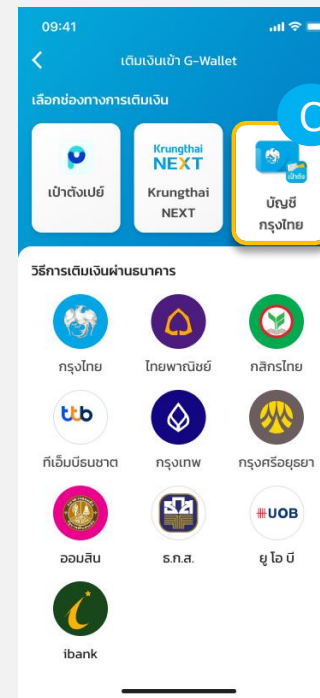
09:41

เติมเงินเข้า G-Wallet

เลือกช่องทางการเติมเงิน

เป๋าตังเปย์

Krungthai NEXT

Krungthai NEXT

เป๋าตัง

บัญชี กรุงไทย

วิธีการเติมเงินผ่านธนาคาร

กรุงไทย

ไทยพาณิชย์

กสิกรไทย

ttb

ทีเอ็มบีธนชาต

กรุงเทพ

กรุงศรีอยุธยา

ออมสิน

ธ.ก.ส.

UOB

ยู โอ บี

ibank